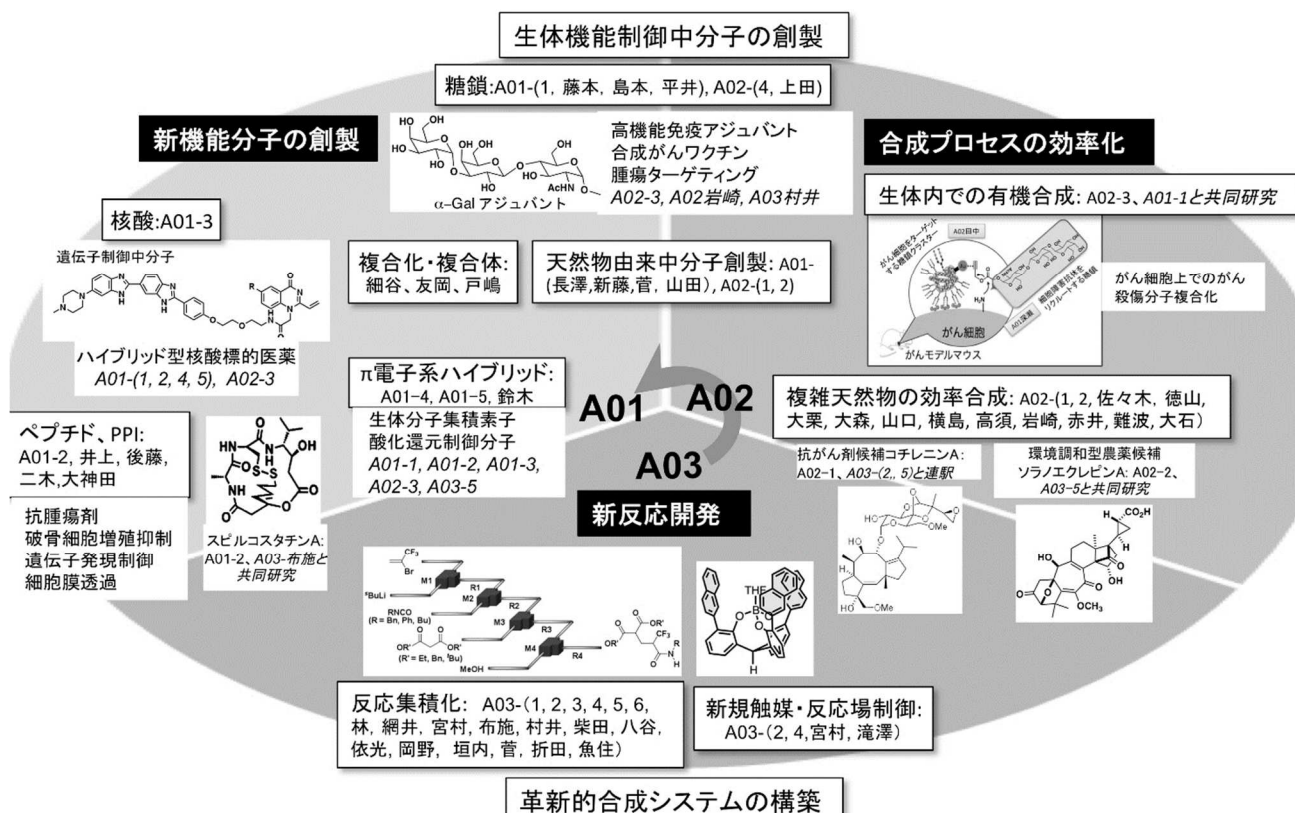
生体機能制御中分子の創製

糖鎖:A01-(1, 藤本, 島本, 平井), A02-(4, 上田)

新機能分子の創製

高機能免疫アジュバント
合成がんワクチン
腫瘍ターゲティング
*A02-3, A02岩崎, A03村井*

$\alpha$–Gal アジュバント

HO OH HO HO O HO O OH O HO HO AcHN O

合成プロセスの効率化

生体内での有機合成: A02-3、*A01-1と共同研究*

核酸:A01-3

遺伝子制御中分子

ハイブリッド型核酸標的医薬
*A01-(1, 2, 4, 5), A02-3*

複合化・複合体:
細谷、友岡、戸嶋

天然物由来中分子創製: A01-(長澤,新藤,菅, 山田), A02-(1, 2)

がん細胞をターゲットする糖鎖クラスター

A02田中

細胞傷害因子をリクルートする糖鎖

A01深瀬

がん細胞

がんモデルマウス

がん細胞上でのがん殺傷分子複合化

π電子系ハイブリッド:
A01–4, A01–5, 鈴木

生体分子集積素子
酸化還元制御分子
*A01-1, A01-2, A01-3, A02-3, A03-5*

A01

A02

A03

新反応開発

ペプチド、PPI:
A01-2, 井上, 後藤, 二木,大神田

抗腫瘍剤
破骨細胞増殖抑制
遺伝子発現制御
細胞膜透過

スピルコスタチンA:
A01-2、*A03-布施と共同研究*

複雑天然物の効率合成: A02-(1, 2, 佐々木, 徳山, 大栗, 大森, 山口, 横島, 高須, 岩崎, 赤井, 難波, 大石)

抗がん剤候補コチレニンA:
A02−1、*A03-(2, 5)と連駅*

環境調和型農薬候補
ソラノエクレピンA: A02−2、*A03-5と共同研究*

$CF_3$ Br M1 R1 M2 R2 M3 R3 M4 R4 $^n$BuLi RNCO (R = Bn, Ph, Bu) (R' = Et, Bn, $^t$Bu) MeOH $CF_3$

THF

$CO_2H$ OMe OCH$_3$

反応集積化: A03-(1, 2, 3, 4, 5, 6, 林, 網井, 宮村, 布施, 村井, 柴田, 八谷, 依光, 岡野, 垣内, 菅, 折田, 魚住)

新規触媒・反応場制御:
A03-(2, 4,宮村, 滝澤)

革新的合成システムの構築